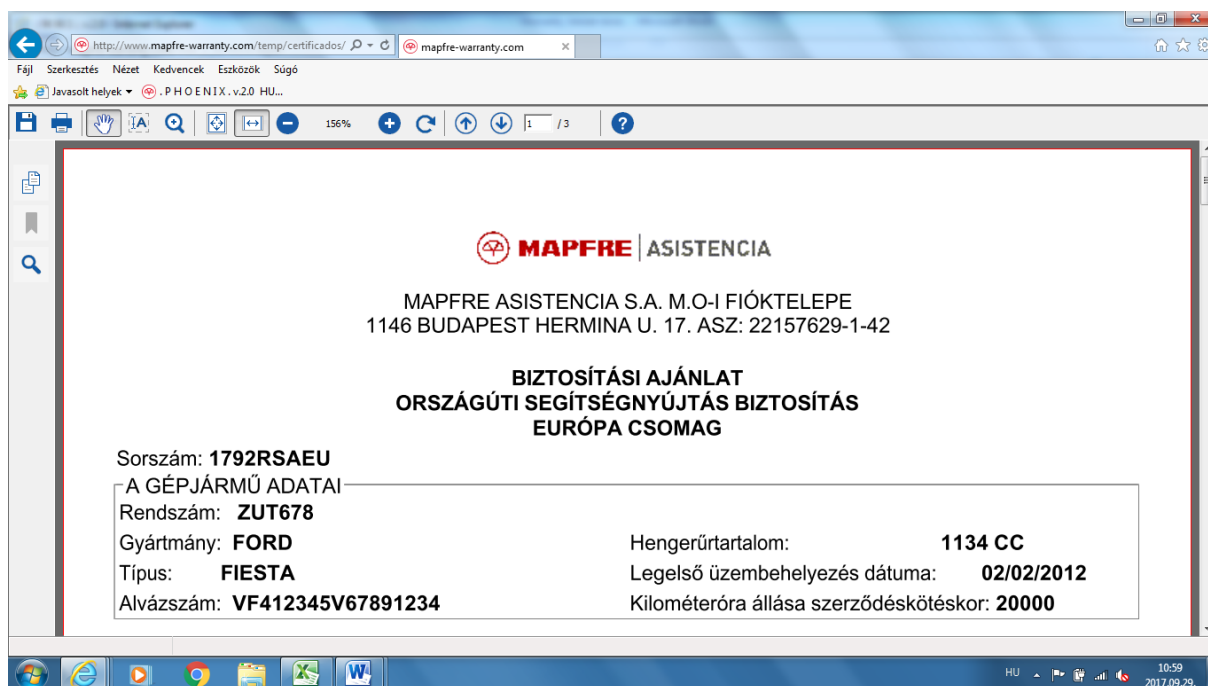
http://www.mapfre-warranty.com/temp/certificados/

mapfre-warranty.com

Fájl Szerkesztés Nézet Kedvencek Eszközök Súgó

Javasolt helyek ▾ . P H O E N I X . v.2.0 HU...

156%

1 / 3

MAPFRE | ASISTENCIA

MAPFRE ASISTENCIA S.A. M.O-I FIÓKTELEPE
1146 BUDAPEST HERMINA U. 17. ASZ: 22157629-1-42

BIZTOSÍTÁSI AJÁNLAT
ORSZÁGÚTI SEGÍTSÉGNYÚJTÁS BIZTOSÍTÁS
EURÓPA CSOMAG

Sorszám: 1792RSAEU

A GÉPJÁRMŰ ADATAI

Rendszám: ZUT678

Gyártmány: FORD

Típus: FIESTA

Alvázszám: VF412345V67891234

Hengerűrtartalom: 1134 CC

Legelső üzembehelyezés dátuma: 02/02/2012

Kilométeróra állása szerződéskötéskor: 20000

HU

10:59
2017.09.29.